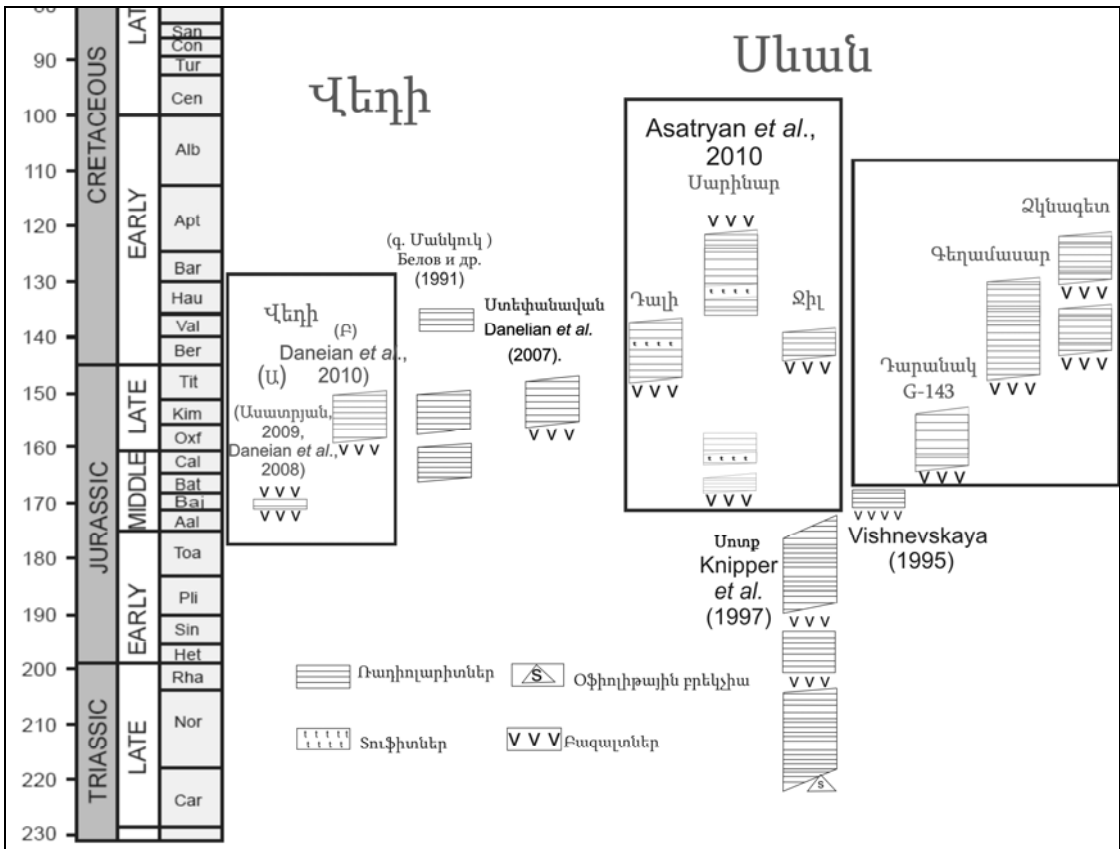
80
90
100
110
120
130
140
150
160
170
180
190
200
210
220
230

CRETACEOUS
LATE
EARLY
JURASSIC
LATE
MIDDLE
EARLY
TRIASSIC
LATE

San
Con
Tur
Cen
Alb
Apt
Bar
Hau
Val
Ber
Tit
Kim
Oxf
Cal
Bat
Baj
Aal
Toa
Pli
Sin
Het
Rha
Nor
Car

Վեդի

Սևան

Վեդի
(Բ)
Daneian *et al*., 2010
(Ա)
(Ասատրյան, 2009, Daneian *et al*., 2008)
V V V
V V V
V V V

(գ. Մանկուկ )
Белов и др.
(1991)

Ստեփանավան
Danelian *et al.*
(2007).
V V V

Asatryan *et al*., 2010
Սարինար
V V V
Դալի
V V V
Ջիլ
V V V
V V V

Ձկնագետ
Գեղամասար
V V V
V V V
Դարանակ
G-143
V V V

V V V V
Vishnevskaya
(1995)

Սոտք
Knipper
*et al.*
(1997)
V V V
V V V

Ռադիոլարիտներ
S
Օֆիոլիթային բրեկչիա
Տուֆիտներ
V V V Բազալտներ